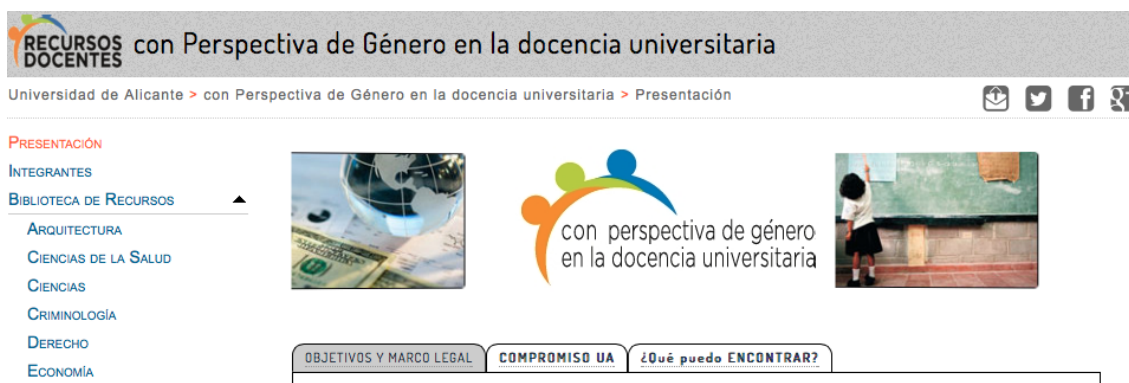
RECURSOS DOCENTES con Perspectiva de Género en la docencia universitaria

Universidad de Alicante > con Perspectiva de Género en la docencia universitaria > Presentación

Presentación
Integrantes
Biblioteca de Recursos
Arquitectura
Ciencias de la Salud
Ciencias
Criminología
Derecho
Economía

con perspectiva de género en la docencia universitaria

OBJETIVOS Y MARCO LEGAL
COMPROMISO UA
¿Qué puedo ENCONTRAR?